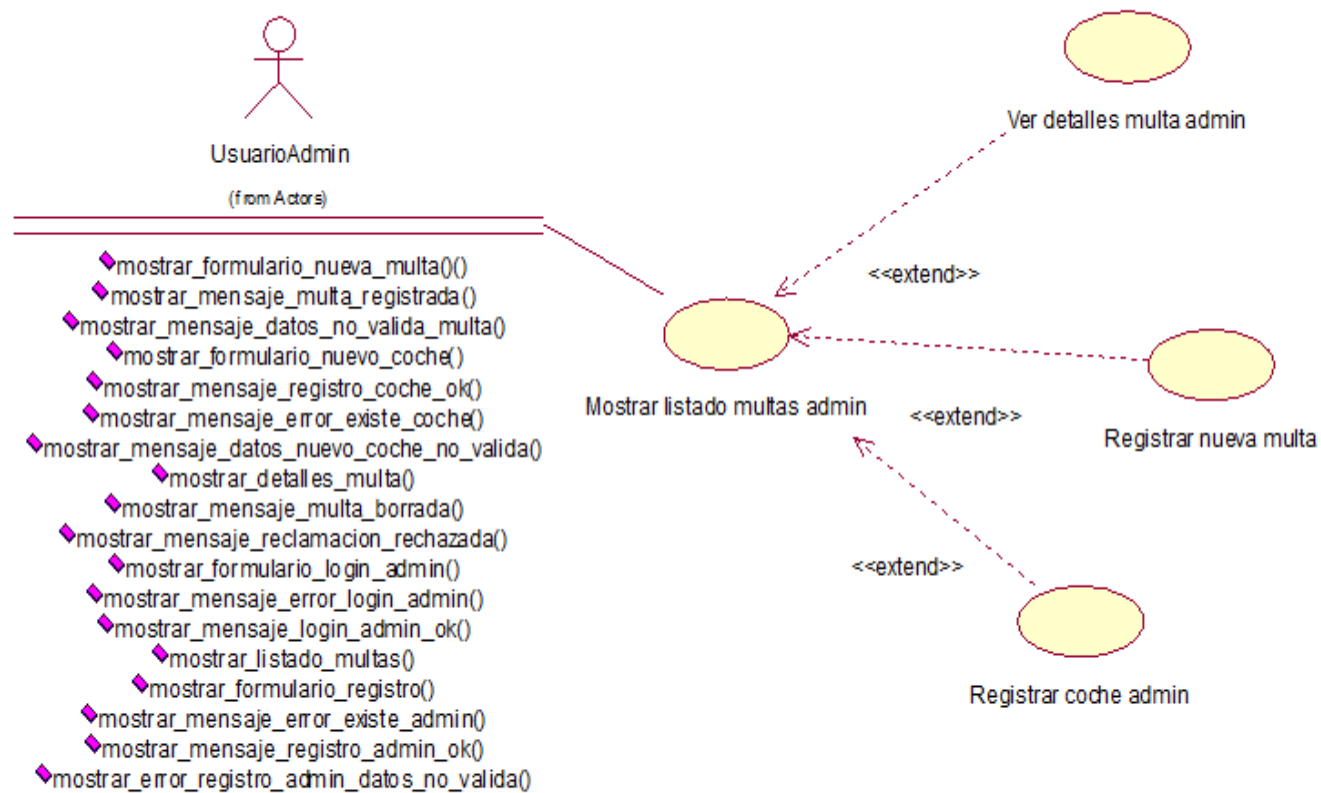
UsuarioAdmin

(from Actors)

mostrar_formulario_nueva_multa()()
mostrar_mensaje_multa_registrada()
mostrar_mensaje_datos_no_valida_multa()
mostrar_formulario_nuevo_coche()
mostrar_mensaje_registro_coche_ok()
mostrar_mensaje_error_existe_coche()
mostrar_mensaje_datos_nuevo_coche_no_valida()
mostrar_detalles_multa()
mostrar_mensaje_multa_borrada()
mostrar_mensaje_reclamacion_rechazada()
mostrar_formulario_login_admin()
mostrar_mensaje_error_login_admin()
mostrar_mensaje_login_admin_ok()
mostrar_listado_multas()
mostrar_formulario_registro()
mostrar_mensaje_error_existe_admin()
mostrar_mensaje_registro_admin_ok()
mostrar_error_registro_admin_datos_no_valida()

Ver detalles multa admin

<<extend>>

Mostrar listado multas admin

<<extend>>

Registrar nueva multa

<<extend>>

Registrar coche admin